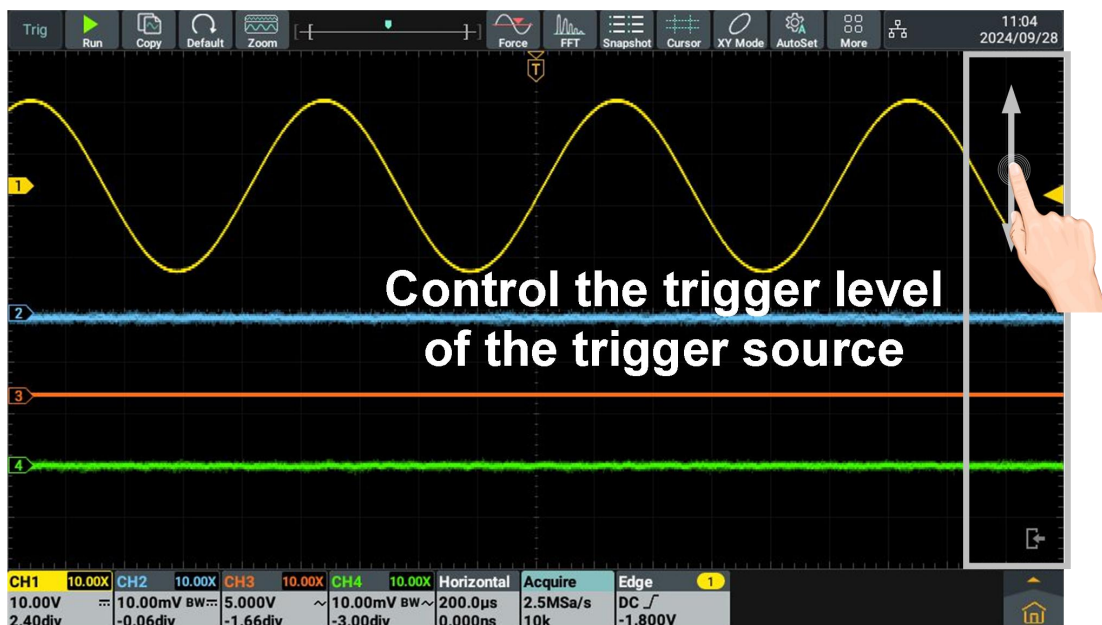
Trig Run Copy Default Zoom Force FFT Snapshot Cursor XY Mode AutoSet More 11:04 2024/09/28

T

1

2

3

4

Control the trigger level of the trigger source

| CH1 10.00X | CH2 10.00X | CH3 10.00X | CH4 10.00X | Horizontal | Acquire | Edge 1 |
|---|---|---|---|---|---|---|
| 10.00V | 10.00mV BW | 5.000V | 10.00mV BW | 200.0µs | 2.5MSa/s | DC |
| 2.40div | -0.06div | -1.66div | -3.00div | 0.000ns | 10k | -1.800V |